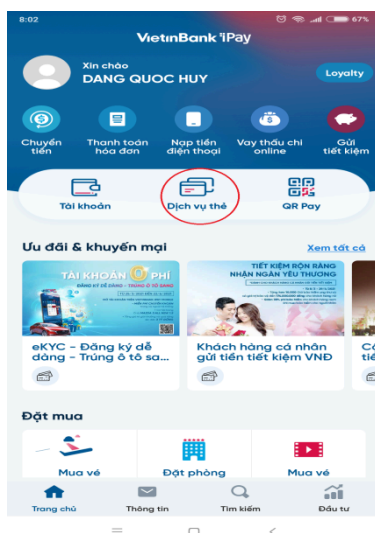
8:02

67%

VietinBank iPay

Xin chào
DANG QUOC HUY

Loyalty

Chuyển tiền

Thanh toán hóa đơn

Nạp tiền điện thoại

Vay thấu chi online

Gửi tiết kiệm

Tài khoản

Dịch vụ thẻ

QR Pay

Ưu đãi & khuyến mại

Xem tất cả

TÀI KHOẢN 0 PHÍ

ĐĂNG KÝ DỄ DÀNG - TRÚNG Ô TÔ SANG

TIẾT KIỆM BỘN RÀNG
NHẬN NGÀN YÊU THƯƠNG

eKYC - Đăng ký dễ dàng - Trúng ô tô sa...

Khách hàng cá nhân gửi tiền tiết kiệm VNĐ

Đặt mua

Mua vé

Đặt phòng

Mua vé

Trang chủ

Thông tin

Tìm kiếm

Đầu tư